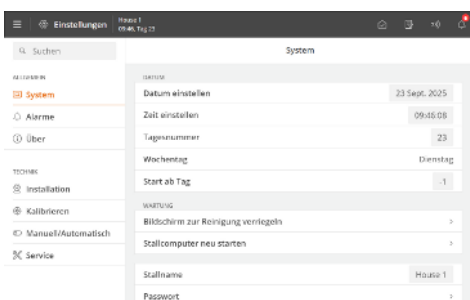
Einstellungen House 1 09:46, Tag 23

Suchen

ALLGEMEIN
System
Alarme
Über

TECHNIK
Installation
Kalibrieren
Manuell/Automatisch
Service

System

DATUM
Datum einstellen 23 Sept. 2025
Zeit einstellen 09:46:08
Tagesnummer 23
Wochentag Dienstag
Start ab Tag -1

WARTUNG
Bildschirm zur Reinigung verriegeln
Stallcomputer neu starten

Stallname House 1
Passwort